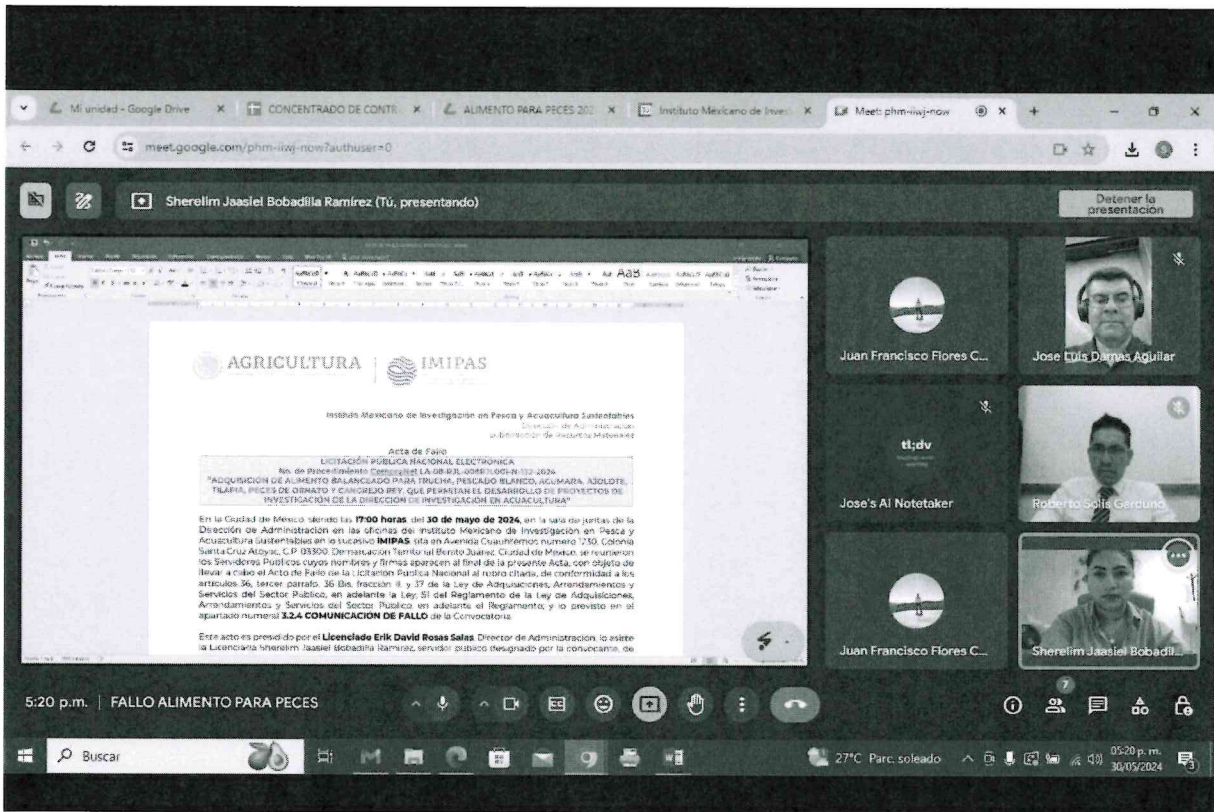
Mi unidad - Google Drive
CONCENTRADO DE CONTR
ALIMENTO PARA PECES 202
Instituto Mexicano de Inve
Meet: phm-iiwj-now
meet.google.com/phm-iiwj-now?authuser=0

Sherelim Jaasiel Bobadilla Ramírez (Tú, presentando)
Detener la presentación

AGRICULTURA | IMIPAS

Instituto Mexicano de Investigación en Pesca y Acuacultura Sustentables
Dirección de Administración
Subdirección de Recursos Materiales

Acta de Fallo
LICITACIÓN PÚBLICA NACIONAL ELECTRÓNICA
No. de Procedimiento CompraNet LA-08-RJL-008RJL001-N-132-2024
"ADQUISICIÓN DE ALIMENTO BALANCEADO PARA TRUCHA, PESCADO BLANCO, ACUMARA, AJOLOTE, TILAPIA, PECES DE ORNATO Y CANGREJO REY, QUE PERMITAN EL DESARROLLO DE PROYECTOS DE INVESTIGACIÓN DE LA DIRECCIÓN DE INVESTIGACIÓN EN ACUACULTURA"

En la Ciudad de México siendo las 17:00 horas del 30 de mayo de 2024, en la sala de juntas de la Dirección de Administración en las oficinas del Instituto Mexicano de Investigación en Pesca y Acuacultura Sustentables en lo sucesivo IMIPAS, sita en Avenida Cuauhtémoc número 1230, Colonia Santa Cruz Atoyac, C.P. 03300, Demarcación Territorial Benito Juárez, Ciudad de México, se reunieron los Servidores Públicos cuyos nombres y firmas aparecen al final de la presente Acta, con objeto de llevar a cabo el Acto de Fallo de la Licitación Pública Nacional al rubro citada, de conformidad a los artículos 36, tercer párrafo, 36 Bis, fracción II y 37 de la Ley de Adquisiciones, Arrendamientos y Servicios del Sector Público, en adelante la Ley, 51 del Reglamento de la Ley de Adquisiciones, Arrendamientos y Servicios del Sector Público en adelante el Reglamento; y lo previsto en el apartado numeral 3.2.4 COMUNICACIÓN DE FALLO de la Convocatoria.

Este acto es presidido por el Licenciado Erik David Rosas Salas, Director de Administración, lo asiste la Licenciada Sherelim Jaasiel Bobadilla Ramírez, servidor público designado por la convocante, de

Juan Francisco Flores C...
Jose Luis Damas Aguilar
tl;dv
Jose's AI Notetaker
Roberto Solís Gercundo
Juan Francisco Flores C...
Sherelim Jaasiel Bobadil...

5:20 p.m. | FALLO ALIMENTO PARA PECES
7

Buscar
27°C Parc. soleado
05:20 p. m.
30/05/2024